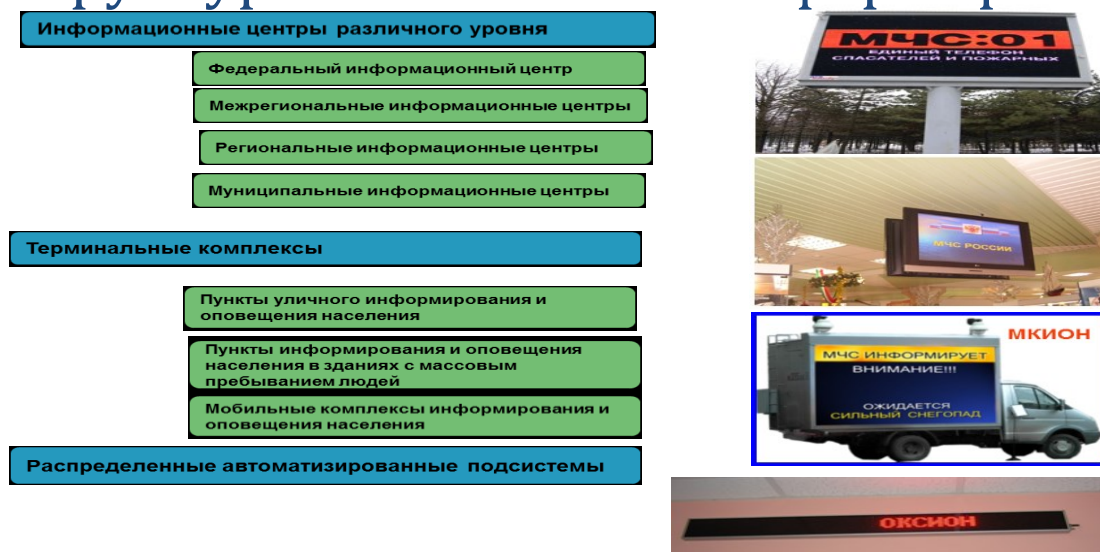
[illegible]

Информационные центры различного уровня

Федеральный информационный центр

Межрегиональные информационные центры

Региональные информационные центры

Муниципальные информационные центры

Терминальные комплексы

Пункты уличного информирования и оповещения населения

Пункты информирования и оповещения населения в зданиях с массовым пребыванием людей

Мобильные комплексы информирования и оповещения населения

Распределенные автоматизированные подсистемы

МЧС:01
ЕДИНЫЙ ТЕЛЕФОН СПАСАТЕЛЕЙ И ПОЖАРНЫХ

МЧС РОССИИ

МКИОН

МЧС ИНФОРМИРУЕТ
ВНИМАНИЕ!!!
ОЖИДАЕТСЯ СИЛЬНЫЙ СНЕГОПАД

ОКСИОН